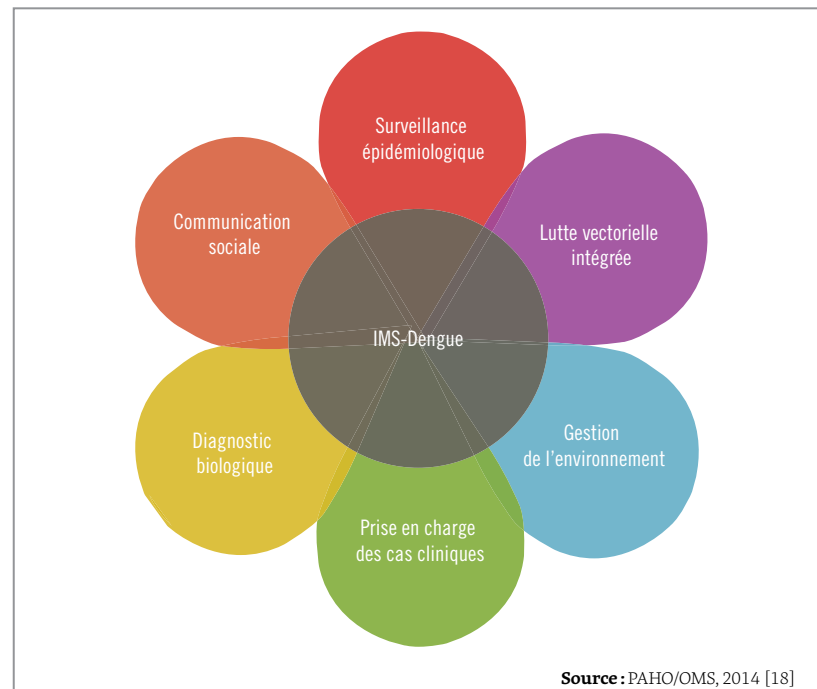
Surveillance épidémiologique

Lutte vectorielle intégrée

Gestion de l'environnement

Prise en charge des cas cliniques

Diagnostic biologique

Communication sociale

IMS-Dengue

**Source :** PAHO/OMS, 2014 [18]